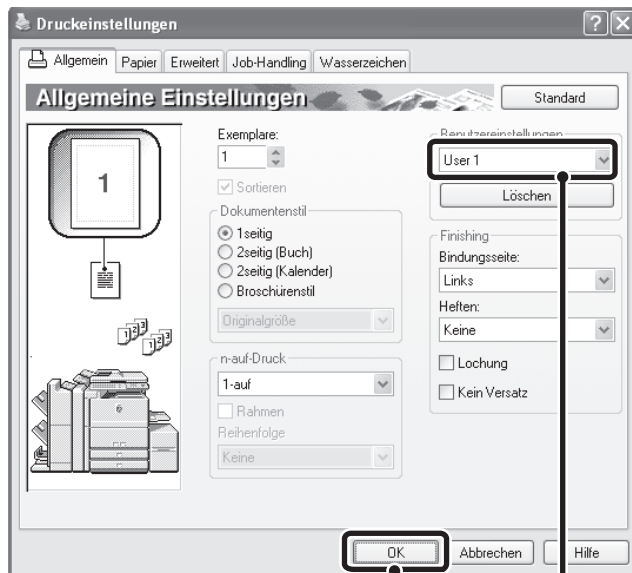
Druckeinstellungen

Allgemein | Papier | Erweitert | Job-Handling | Wasserzeichen

Allgemeine Einstellungen

Standard

1

Exemplare:
1

Sortieren

Dokumentenstil
1seitig
2seitig (Buch)
2seitig (Kalender)
Broschürenstil

Originalgröße

n-auf-Druck
1-auf
Rahmen
Reihenfolge
Keine

Benutzereinstellungen
User 1
Löschen

Finishing
Bindungsseite:
Links
Heften:
Keine
Lochung
Kein Versatz

OK | Abbrechen | Hilfe